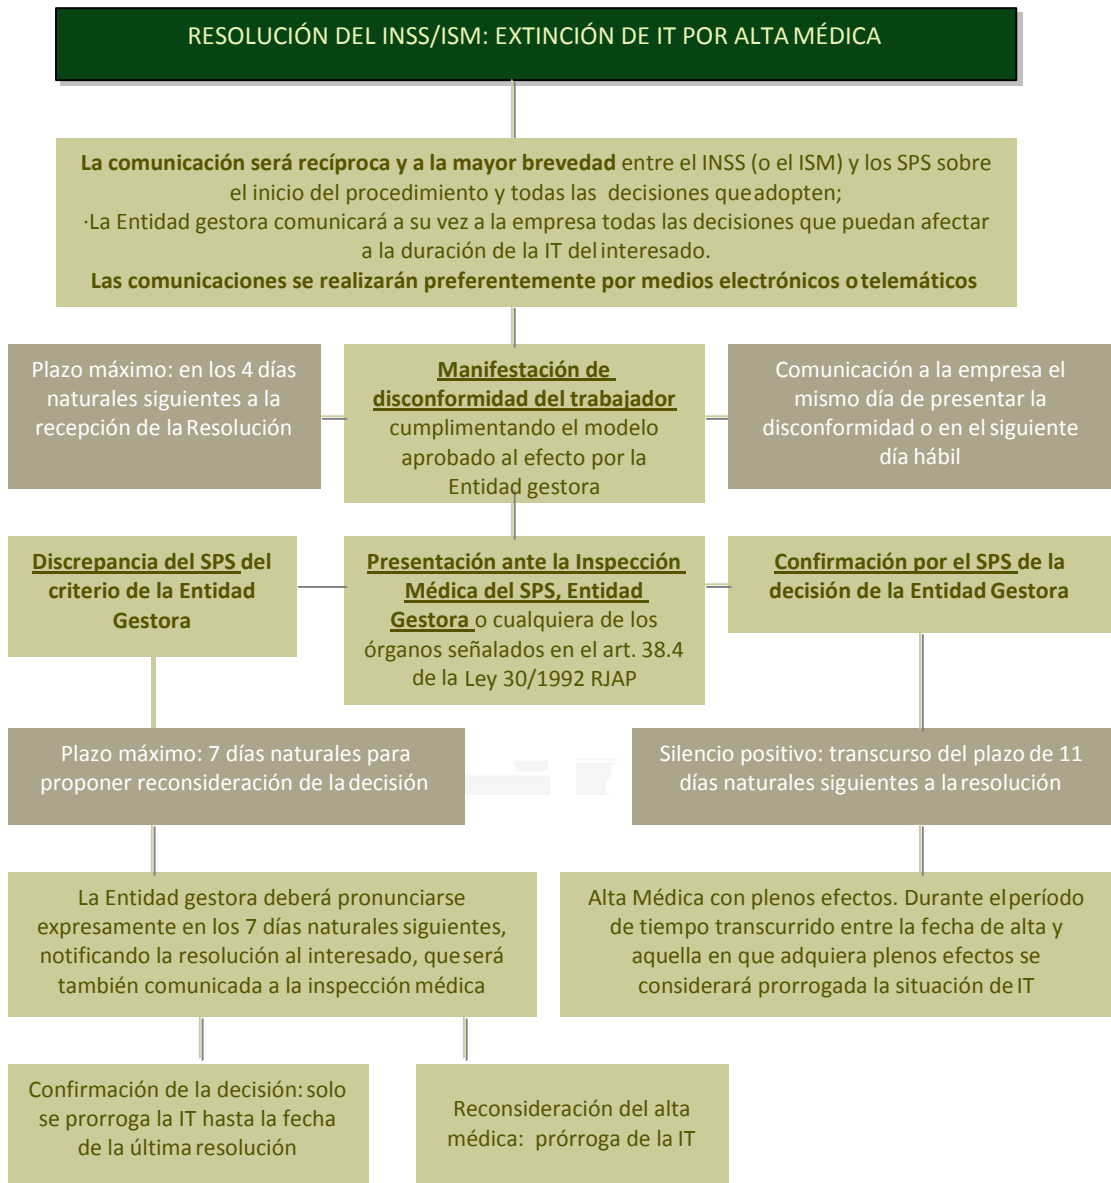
RESOLUCIÓN DEL INSS/ISM: EXTINCIÓN DE IT POR ALTA MÉDICA

**La comunicación será recíproca y a la mayor brevedad** entre el INSS (o el ISM) y los SPS sobre el inicio del procedimiento y todas las decisiones que adopten;
·La Entidad gestora comunicará a su vez a la empresa todas las decisiones que puedan afectar a la duración de la IT del interesado.
**Las comunicaciones se realizarán preferentemente por medios electrónicos o telemáticos**

Plazo máximo: en los 4 días naturales siguientes a la recepción de la Resolución

**Manifestación de disconformidad del trabajador** cumplimentando el modelo aprobado al efecto por la Entidad gestora

Comunicación a la empresa el mismo día de presentar la disconformidad o en el siguiente día hábil

**Discrepancia del SPS del criterio de la Entidad Gestora**

**Presentación ante la Inspección Médica del SPS, Entidad Gestora** o cualquiera de los órganos señalados en el art. 38.4 de la Ley 30/1992 RJAP

**Confirmación por el SPS de la decisión de la Entidad Gestora**

Plazo máximo: 7 días naturales para proponer reconsideración de la decisión

Silencio positivo: transcurso del plazo de 11 días naturales siguientes a la resolución

La Entidad gestora deberá pronunciarse expresamente en los 7 días naturales siguientes, notificando la resolución al interesado, que será también comunicada a la inspección médica

Alta Médica con plenos efectos. Durante el período de tiempo transcurrido entre la fecha de alta y aquella en que adquiera plenos efectos se considerará prorrogada la situación de IT

Confirmación de la decisión: solo se prorroga la IT hasta la fecha de la última resolución

Reconsideración del alta médica: prórroga de la IT